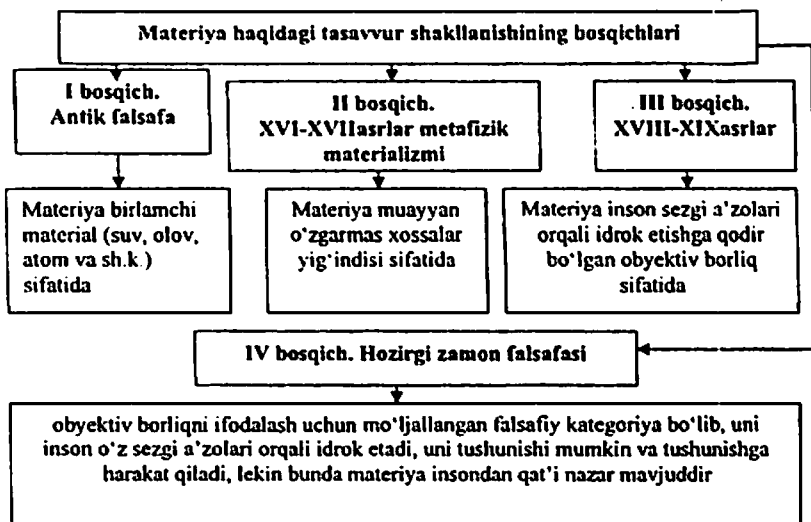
Materiya haqidagi tasavvur shakllanishining bosqichlari

I bosqich. Antik falsafa

II bosqich. XVI-XVIIasrlar metafizik materializmi

III bosqich. XVIII-XIXasrlar

Materiya birlamchi material (suv, olov, atom va sh.k.) sifatida

Materiya muayyan o'zgarmas xossalar yig'indisi sifatida

Materiya inson sezgi a'zolari orqali idrok etishga qodir bo'lgan obyektiv borliq sifatida

IV bosqich. Hozirgi zamon falsafasi

obyektiv borliqni ifodalash uchun mo'ljallangan falsafiy kategoriya bo'lib, uni inson o'z sezgi a'zolari orqali idrok etadi, uni tushunishi mumkin va tushunishga harakat qiladi, lekin bunda materiya insondan qat'i nazar mavjuddir